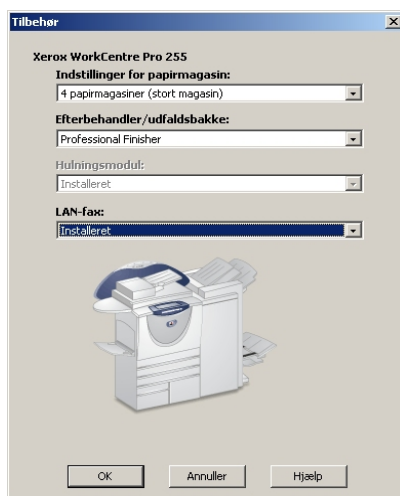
Tilbehør

Xerox WorkCentre Pro 255

Indstillinger for papirmagasin:

4 papirmagasiner (stort magasin)

Efterbehandler/udfaldsbakke:

Professional Finisher

Hulningsmodul:

Installeret

LAN-fax:

Installeret

OK

Annuller

Hjælp